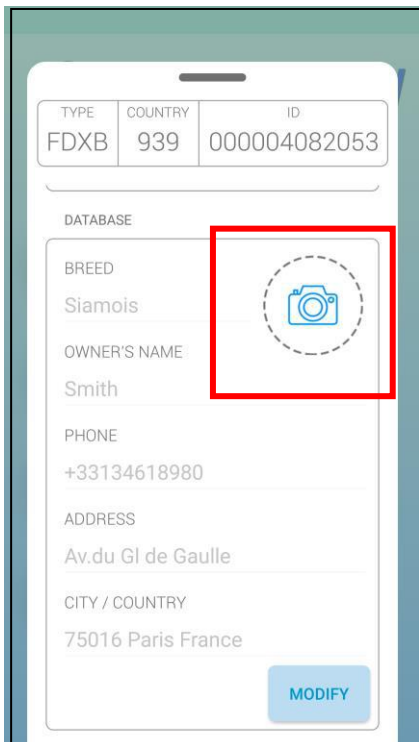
| TYPE | COUNTRY | ID |
|---|---|---|
| FDXB | 939 | 000004082053 |

DATABASE

BREED
Siamois

OWNER'S NAME
Smith

PHONE
+33134618980

ADDRESS
Av.du Gl de Gaulle

CITY / COUNTRY
75016 Paris France

MODIFY